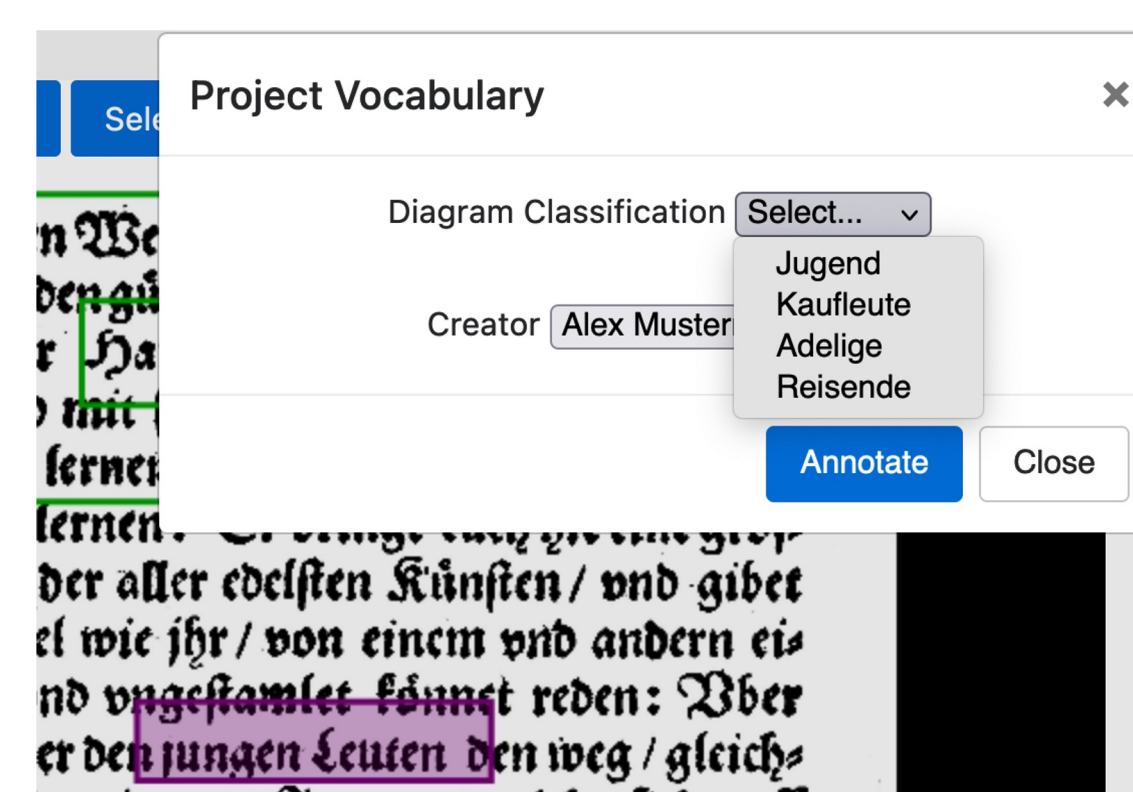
Sele

Project Vocabulary ×

Diagram Classification Select...

Jugend
Kaufleute
Adelige
Reisende

Creator Alex Muster

Annotate Close

n We
den gü
r Ha
) mit
lernen
lernen: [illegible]
der aller edelsten Künsten / vnd gibet
el wie jhr / von einem vnd andern ei=
nd vngesamlet könnet reden: Vber
er den jungen Leuten den weg / gleich=